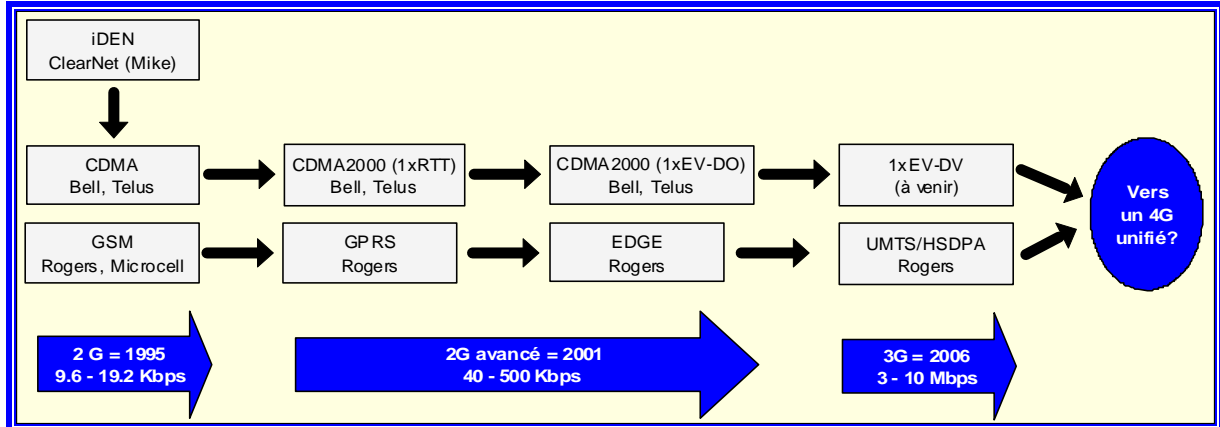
iDEN
ClearNet (Mike)

CDMA
Bell, Telus

CDMA2000 (1xRTT)
Bell, Telus

CDMA2000 (1xEV-DO)
Bell, Telus

1xEV-DV
(à venir)

Vers
un 4G
unifié?

GSM
Rogers, Microcell

GPRS
Rogers

EDGE
Rogers

UMTS/HSDPA
Rogers

2 G = 1995
9.6 - 19.2 Kbps

2G avancé = 2001
40 - 500 Kbps

3G = 2006
3 - 10 Mbps